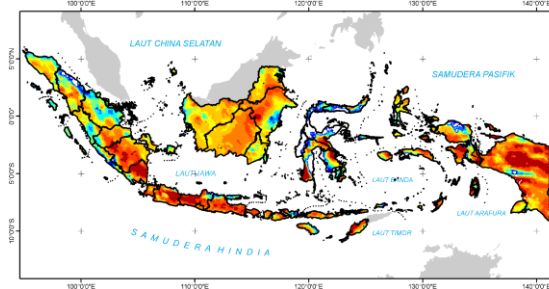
100°0'0"E
110°0'0"E
120°0'0"E
130°0'0"E
140°0'0"E
LAUT CHINA SELATAN
SAMUDERA PASIFIK
5°0'0"N
0°0'0"
5°0'0"S
10°0'0"S
LAUT JAWA
LAUT BANDA
LAUT ARAFURA
LAUT TIMOR
SAMUDERA HINDIA
100°0'0"E
110°0'0"E
120°0'0"E
130°0'0"E
140°0'0"E